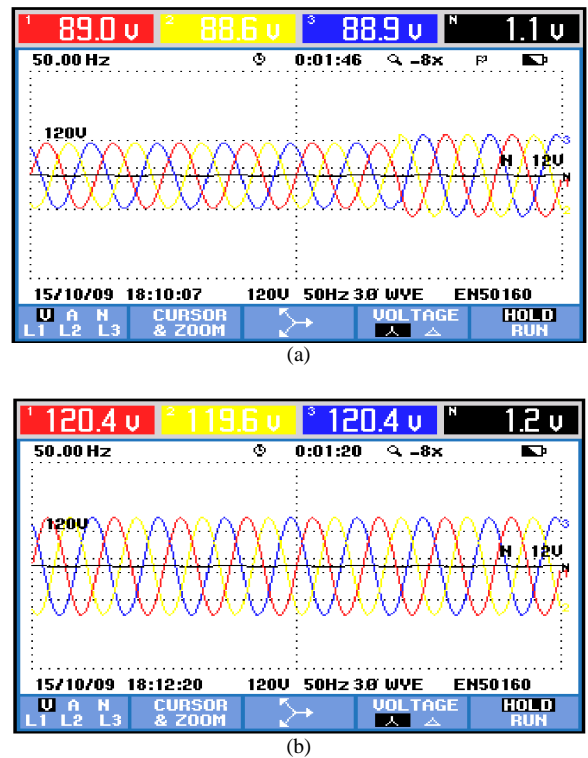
1 89.0 v 2 88.6 v 3 88.9 v N 1.1 v

50.00 Hz 0:01:46 -8x

120V

N 12V

15/10/09 18:10:07 120V 50Hz 3Ø WYE EN50160

V A N
L1 L2 L3

CURSOR & ZOOM

VOLTAGE

HOLD RUN

(a)

1 120.4 v 2 119.6 v 3 120.4 v N 1.2 v

50.00 Hz 0:01:20 -8x

120V

N 12V

15/10/09 18:12:20 120V 50Hz 3Ø WYE EN50160

V A N
L1 L2 L3

CURSOR & ZOOM

VOLTAGE

HOLD RUN

(b)